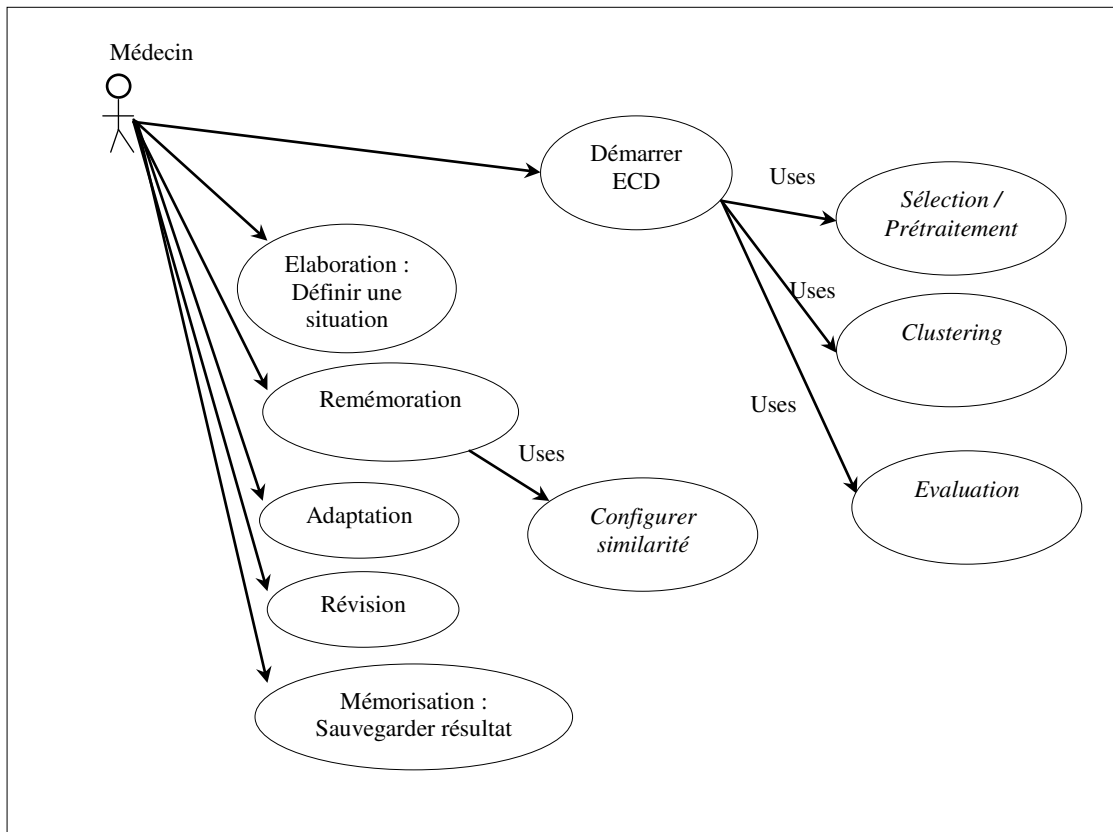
Médecin

Démarrer ECD

Uses

Sélection / Prétraitement

Elaboration : Définir une situation

Uses

Clustering

Remémoration

Uses

Uses

Adaptation

Configurer similarité

Evaluation

Révision

Mémorisation : Sauvegarder résultat